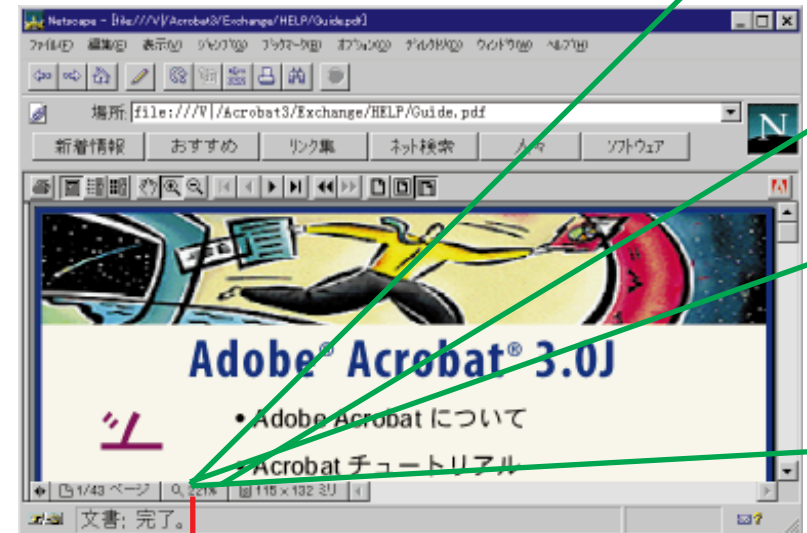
Netscape - [file:///V|/Acrobat3/Exchange/HELP/Guide.pdf]

ファイル(F) 編集(E) 表示(V) ジャンプ(G) ブックマーク(B) オプション(O) ディレクトリ(D) ウィンドウ(W) ヘルプ(H)

場所: file:///V|/Acrobat3/Exchange/HELP/Guide.pdf

新着情報 おすすめ リンク集 ネット検索 人々 ソフトウェア

N

Adobe® Acrobat® 3.0J

ツ

• Adobe Acrobat について

• Acrobat チュートリアル

1/43 ページ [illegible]1% 115 × 132 ミリ

文書: 完了。